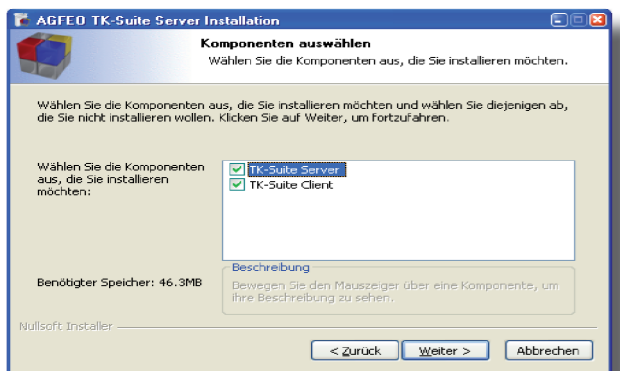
AGFEO TK-Suite Server Installation

Komponenten auswählen
Wählen Sie die Komponenten aus, die Sie installieren möchten.

Wählen Sie die Komponenten aus, die Sie installieren möchten und wählen Sie diejenigen ab, die Sie nicht installieren wollen. Klicken Sie auf Weiter, um fortzufahren.

Wählen Sie die Komponenten aus, die Sie installieren möchten:

TK-Suite Server
TK-Suite Client

Benötigter Speicher: 46.3MB

Beschreibung
Bewegen Sie den Mauszeiger über eine Komponente, um ihre Beschreibung zu sehen.

Nullsoft Installer

< Zurück
Weiter >
Abbrechen